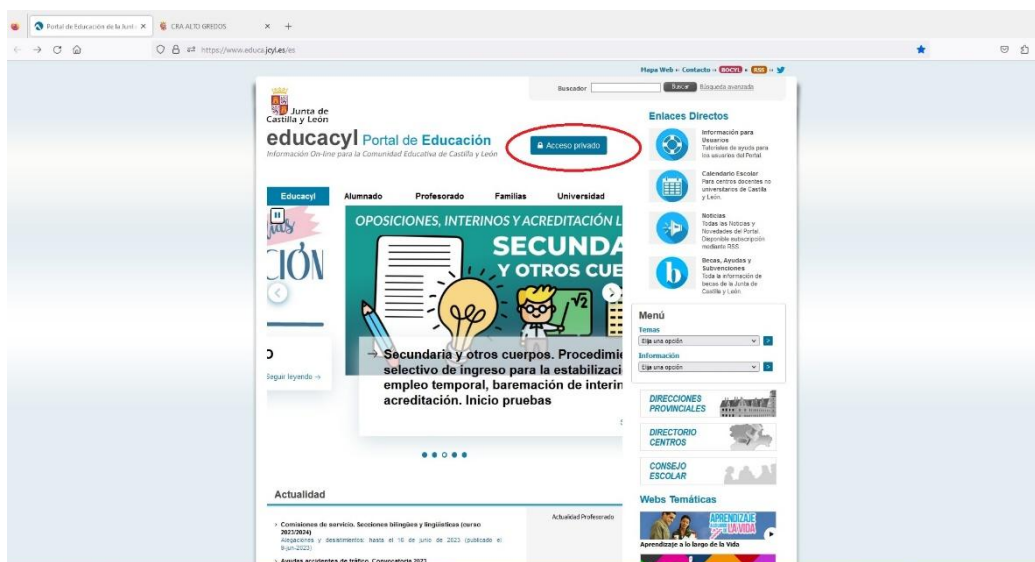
Portal de Educación de la Junt ×
CRA ALTO GREDOS ×
+
https://www.educa.jcyl.es/es

Mapa Web · Contacto · BOCYL · RSS

Buscador
Buscar
Búsqueda avanzada

Junta de Castilla y León

educacyl Portal de Educación
Información On-line para la Comunidad Educativa de Castilla y León

Acceso privado

Educacyl
Alumnado
Profesorado
Familias
Universidad

OPOSICIONES, INTERINOS Y ACREDITACIÓN L
SECUNDA
Y OTROS CUE

CIÓN

$\sqrt{2}$

Secundaria y otros cuerpos. Procedimi selectivo de ingreso para la estabilizaci empleo temporal, baremación de interin acreditación. Inicio pruebas

Seguir leyendo →

Enlaces Directos

Información para Usuarios
Tutoriales de ayuda para los usuarios del Portal.

Calendario Escolar
Para centros docentes no universitarios de Castilla y León.

Noticias
Todas las Noticias y Novedades del Portal. Disponible subscripción mediante RSS.

Becas, Ayudas y Subvenciones
Toda la información de becas de la Junta de Castilla y León.

Menú
Temas
Elija una opción
Información
Elija una opción

DIRECCIONES PROVINCIALES
DIRECTORIO CENTROS
CONSEJO ESCOLAR

Webs Temáticas
APRENDIZAJE A LO LARGO DE LA VIDA
Aprendizaje a lo largo de la Vida

Actualidad
Actualidad Profesorado

Comisiones de servicio. Secciones bilingües y lingüísticas (curso 2023/2024)
Alegaciones y desistimiento: hasta el 16 de junio de 2023 (publicado el 9-jun-2023)

Ayudas accidentes de tráfico. Convocatoria 2022